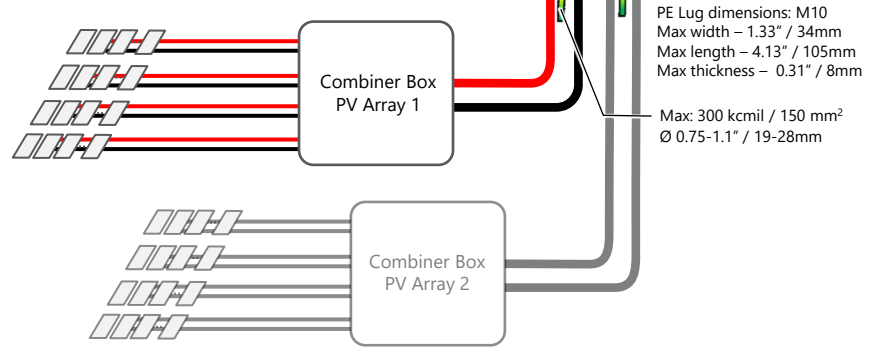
PE Lug dimensions: M10
Max width – 1.33" / 34mm
Max length – 4.13" / 105mm
Max thickness – 0.31" / 8mm

Combiner Box
PV Array 1

Max: 300 kcmil / 150 mm$^2$
Ø 0.75-1.1" / 19-28mm

Combiner Box
PV Array 2